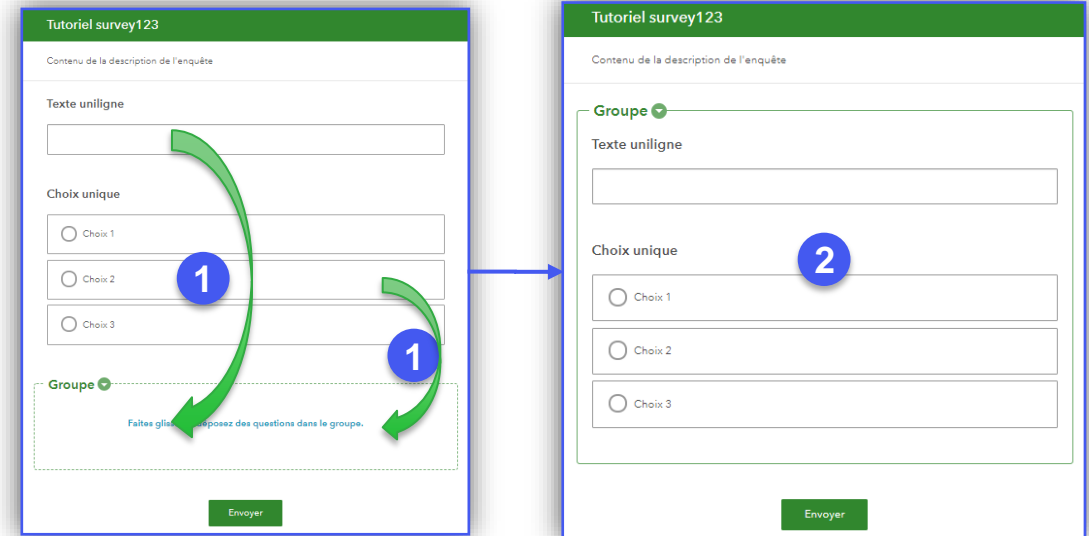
Tutoriel survey123

Contenu de la description de l'enquête

Texte uniligne

Choix unique

Choix 1

Choix 2

Choix 3

1

1

Groupe

Faites glis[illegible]éposez des questions dans le groupe.

Envoyer

Tutoriel survey123

Contenu de la description de l'enquête

Groupe

Texte uniligne

Choix unique

2

Choix 1

Choix 2

Choix 3

Envoyer